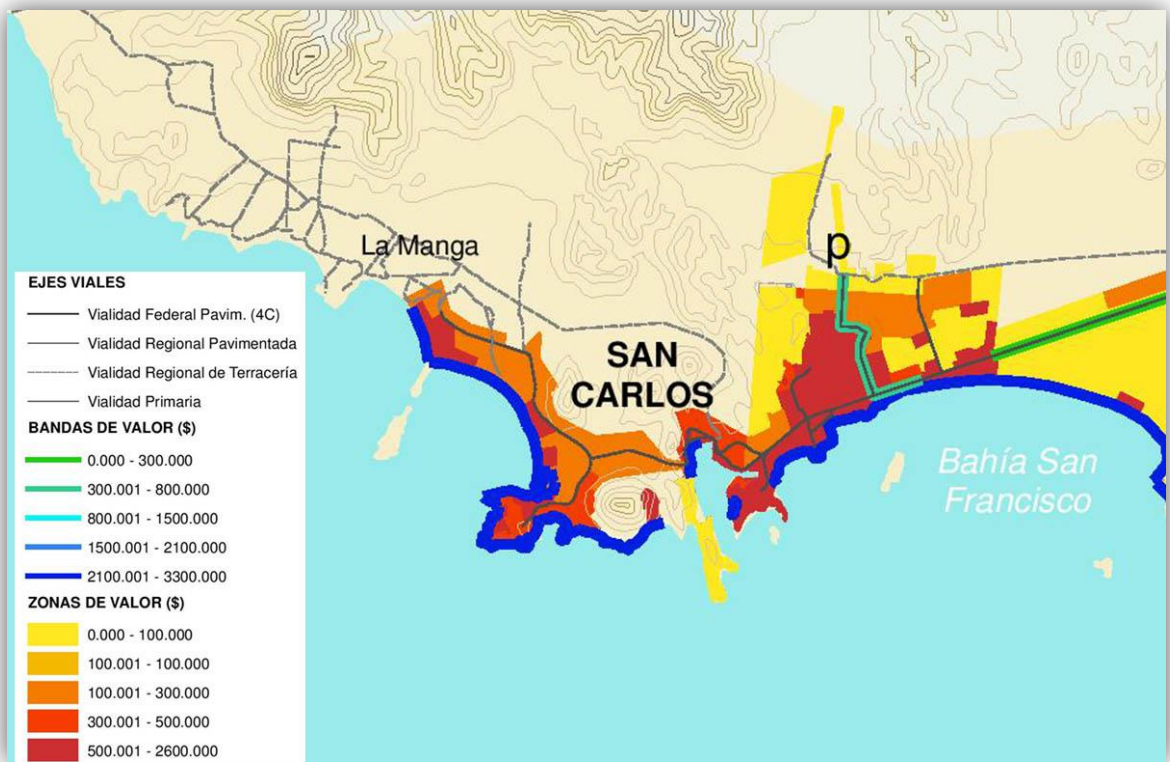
La Manga

p

SAN CARLOS

Bahía San Francisco

EJES VIALES
Vialidad Federal Pavim. (4C)
Vialidad Regional Pavimentada
Vialidad Regional de Terracería
Vialidad Primaria

BANDAS DE VALOR ($)
0.000 - 300.000
300.001 - 800.000
800.001 - 1500.000
1500.001 - 2100.000
2100.001 - 3300.000

ZONAS DE VALOR ($)
0.000 - 100.000
100.001 - 100.000
100.001 - 300.000
300.001 - 500.000
500.001 - 2600.000